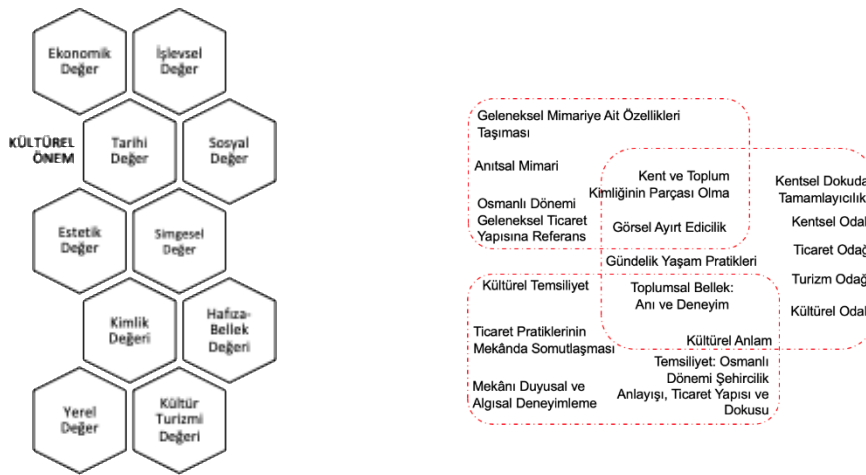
Ekonomik Değer

İşlevsel Değer

KÜLTÜREL ÖNEM

Tarihi Değer

Sosyal Değer

Estetik Değer

Simgesel Değer

Kimlik Değeri

Hafıza-Bellek Değeri

Yerel Değer

Kültür Turizmi Değeri

Geleneksel Mimariye Ait Özellikleri Taşıması

Anıtsal Mimari

Osmanlı Dönemi Geleneksel Ticaret Yapısına Referans

Kent ve Toplum Kimliğinin Parçası Olma

Görsel Ayırt Edicilik

Kentsel Dokuda Tamamlayıcılık

Kentsel Odak

Ticaret Odağı

Turizm Odağı

Kültürel Odak

Gündelik Yaşam Pratikleri

Kültürel Temsiliyet

Toplumsal Bellek: Anı ve Deneyim

Ticaret Pratiklerinin Mekânda Somutlaşması

Kültürel Anlam

Temsiliyet: Osmanlı Dönemi Şehircilik Anlayışı, Ticaret Yapısı ve Dokusu

Mekânı Duyusal ve Algısal Deneyimleme